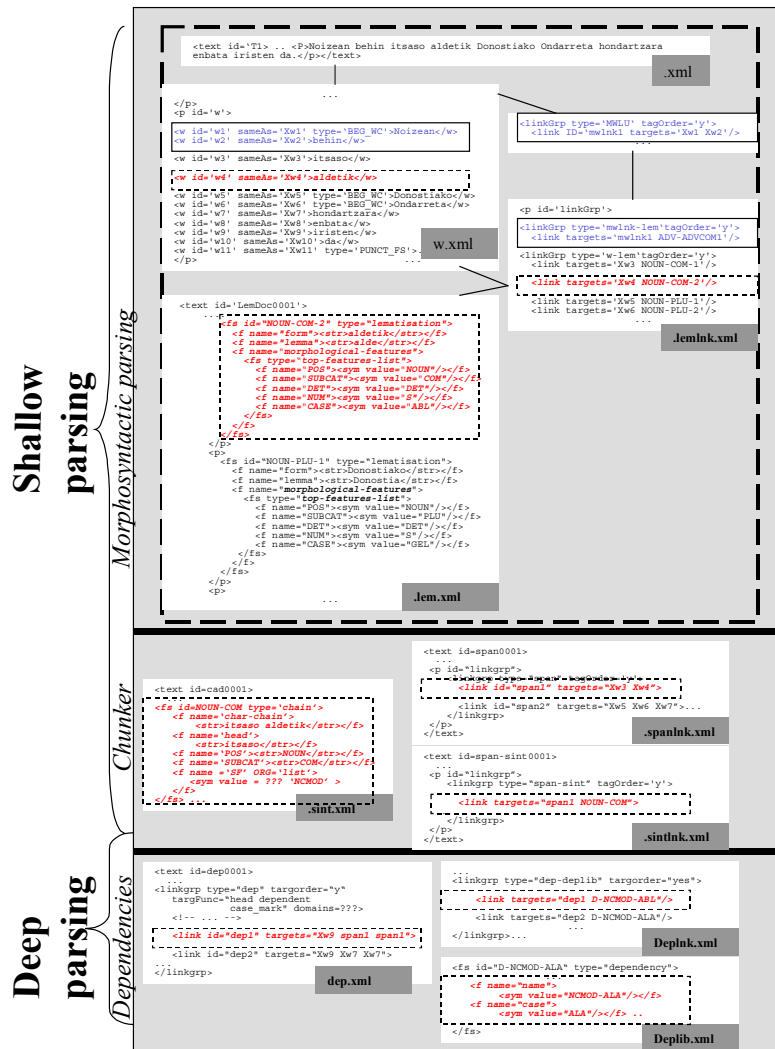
Shallow parsing

Morphosyntactic parsing

<text id='T1'> .. <P>Noizean behin itsaso aldetik Donostiako Ondarreta hondartzara enbata iristen da.</p></text>

.xml

...
</p>
<p id='w'>
<w id='w1' sameAs='Xw1' type='BEG_WC'>Noizean</w>
<w id='w2' sameAs='Xw2'>behin</w>
<w id='w3' sameAs='Xw3'>itsaso</w>
<w id='w4' sameAs='Xw4'>aldetik</w>
<w id='w5' sameAs='Xw5' type='BEG_WC'>Donostiako</w>
<w id='w6' sameAs='Xw6' type='BEG_WC'>Ondarreta</w>
<w id='w7' sameAs='Xw7'>hondartzara</w>
<w id='w8' sameAs='Xw8'>enbata</w>
<w id='w9' sameAs='Xw9'>iristen</w>
<w id='w10' sameAs='Xw10'>da</w>
<w id='w11' sameAs='Xw11' type='PUNCT_FS'>.</w>
</p>
...

w.xml

<linkGrp type='MWLU' tagOrder='y'>
<link ID='mwlnk1 targets='Xw1 Xw2'/>
...

<p id='linkGrp'>
<linkGrp type='mwlnk-lem'tagOrder='y'>
<link targets='mwlnk1 ADV-ADVCOM1'/>
<linkGrp type='w-lem'tagOrder='y'>
<link targets='Xw3 NOUN-COM-1'/>
<link targets='Xw4 NOUN-COM-2'/>
<link targets='Xw5 NOUN-PLU-1'/>
<link targets='Xw6 NOUN-PLU-2'/>
...

.lemlnk.xml

<text id='LemDoc0001'>
...
<fs id="NOUN-COM-2" type="lematisation">
<f name="form"><str>aldetik</str></f>
<f name="lemma"><str>alde</str></f>
<f name="morphological-features">
<fs type="top-features-list">
<f name="POS"><sym value="NOUN"/></f>
<f name="SUBCAT"><sym value="COM"/></f>
<f name="DET"><sym value="DET"/></f>
<f name="NUM"><sym value="S"/></f>
<f name="CASE"><sym value="ABL"/></f>
</fs>
</f>
</fs>
</p>
<p>
<fs id="NOUN-PLU-1" type="lematisation">
<f name="form"><str>Donostiako</str></f>
<f name="lemma"><str>Donostia</str></f>
<f name="morphological-features">
<fs type="top-features-list">
<f name="POS"><sym value="NOUN"/></f>
<f name="SUBCAT"><sym value="PLU"/></f>
<f name="DET"><sym value="DET"/></f>
<f name="NUM"><sym value="S"/></f>
<f name="CASE"><sym value="GEL"/></f>
</fs>
</f>
</fs>
</p>
<p>
...

.lem.xml

Chunker

<text id=cad0001>
<fs id=NOUN-COM type='chain'>
<f name='char-chain'>
<str>itsaso aldetik</str></f>
<f name='head'>
<str>itsaso</str></f>
<f name='POS'><str>NOUN</str></f>
<f name='SUBCAT'><str>COM</str></f>
<f name ='SF' ORG='list'>
<sym value = ??? 'NCMOD' >
</f>
</fs> ..

.sint.xml

<text id=span0001>
...
<p id="linkgrp">
<linkgrp type="span" tagOrder='y'>
<link id="span1" targets="Xw3 Xw4">
<link id="span2" targets="Xw5 Xw6 Xw7">...
</linkgrp>
</p>
</text>

.spanlnk.xml

<text id=span-sint0001>
...
<p id="linkgrp">
<linkgrp type="span-sint" tagOrder='y'>
<link targets="span1 NOUN-COM">
</linkgrp>
</p>
</text>

.sintlnk.xml

Deep parsing

Dependencies

<text id=dep0001>
...
<linkgrp type="dep" targorder="y"
targFunc="head dependent
case_mark" domains=???>
<!-- ... -->
<link id="dep1" targets="Xw9 span1 span1">
<link id="dep2" targets="Xw9 Xw7 Xw7">
...
</linkgrp>

dep.xml

...
<linkgrp type="dep-deplib" targorder="yes">
<link targets="dep1 D-NCMOD-ABL"/>
<link targets="dep2 D-NCMOD-ALA"/>
...
</linkgrp>...

Deplnk.xml

<fs id="D-NCMOD-ALA" type="dependency">
<f name="name">
<sym value="NCMOD-ALA"/></f>
<f name="case">
<sym value="ALA"/></f> ..
</fs>

Deplib.xml